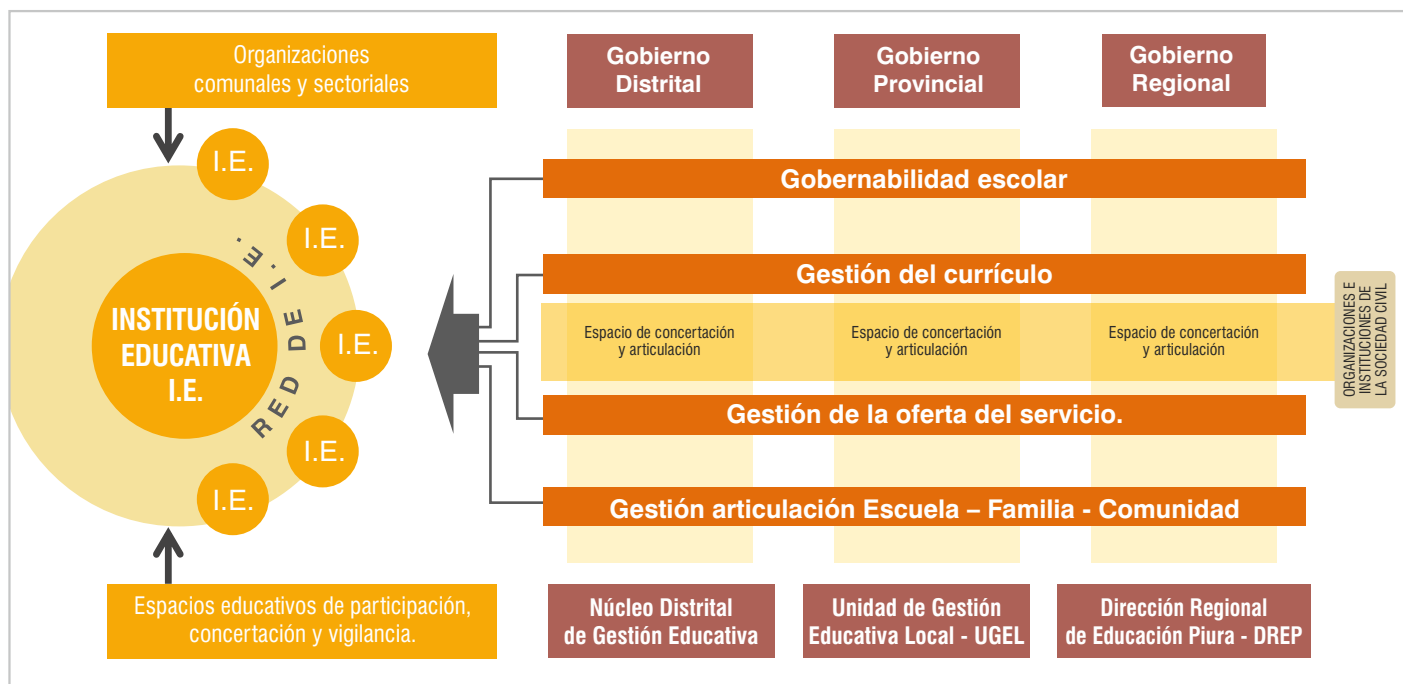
Organizaciones comunales y sectoriales

Gobierno Distrital

Gobierno Provincial

Gobierno Regional

I.E.

I.E.

I.E.

I.E.

I.E.

INSTITUCIÓN EDUCATIVA I.E.

RED DE I.E.

Gobernabilidad escolar

Gestión del currículo

Espacio de concertación y articulación

Espacio de concertación y articulación

Espacio de concertación y articulación

ORGANIZACIONES E INSTITUCIONES DE LA SOCIEDAD CIVIL

Gestión de la oferta del servicio.

Gestión articulación Escuela – Familia - Comunidad

Espacios educativos de participación, concertación y vigilancia.

Núcleo Distrital de Gestión Educativa

Unidad de Gestión Educativa Local - UGEL

Dirección Regional de Educación Piura - DREP